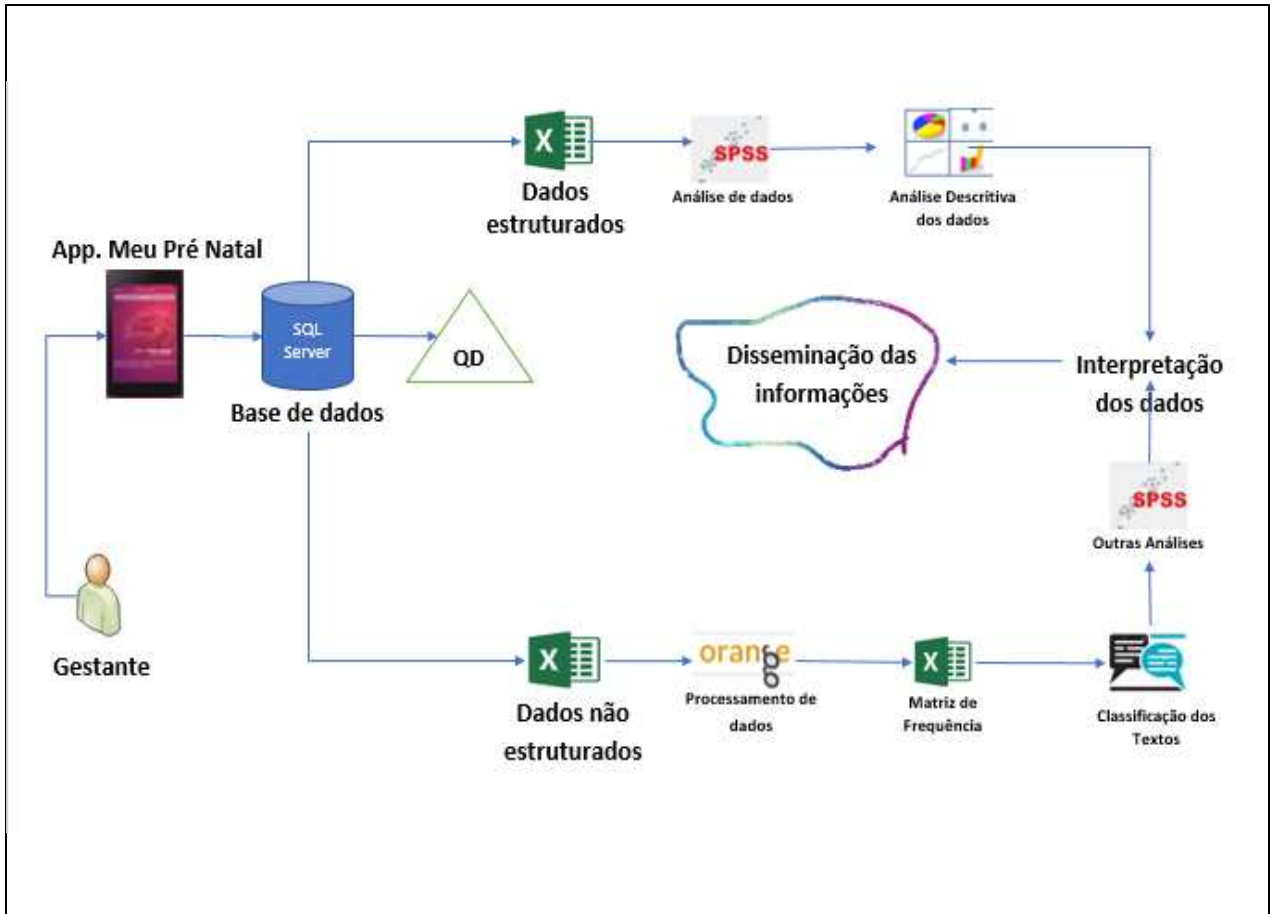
App. Meu Pré Natal

SQL Server

Base de dados

QD

Gestante

X

Dados estruturados

SPSS

Análise de dados

Análise Descritiva dos dados

Disseminação das informações

Interpretação dos dados

SPSS

Outras Análises

X

Dados não estruturados

orange

Processamento de dados

X

Matriz de Frequência

Classificação dos Textos